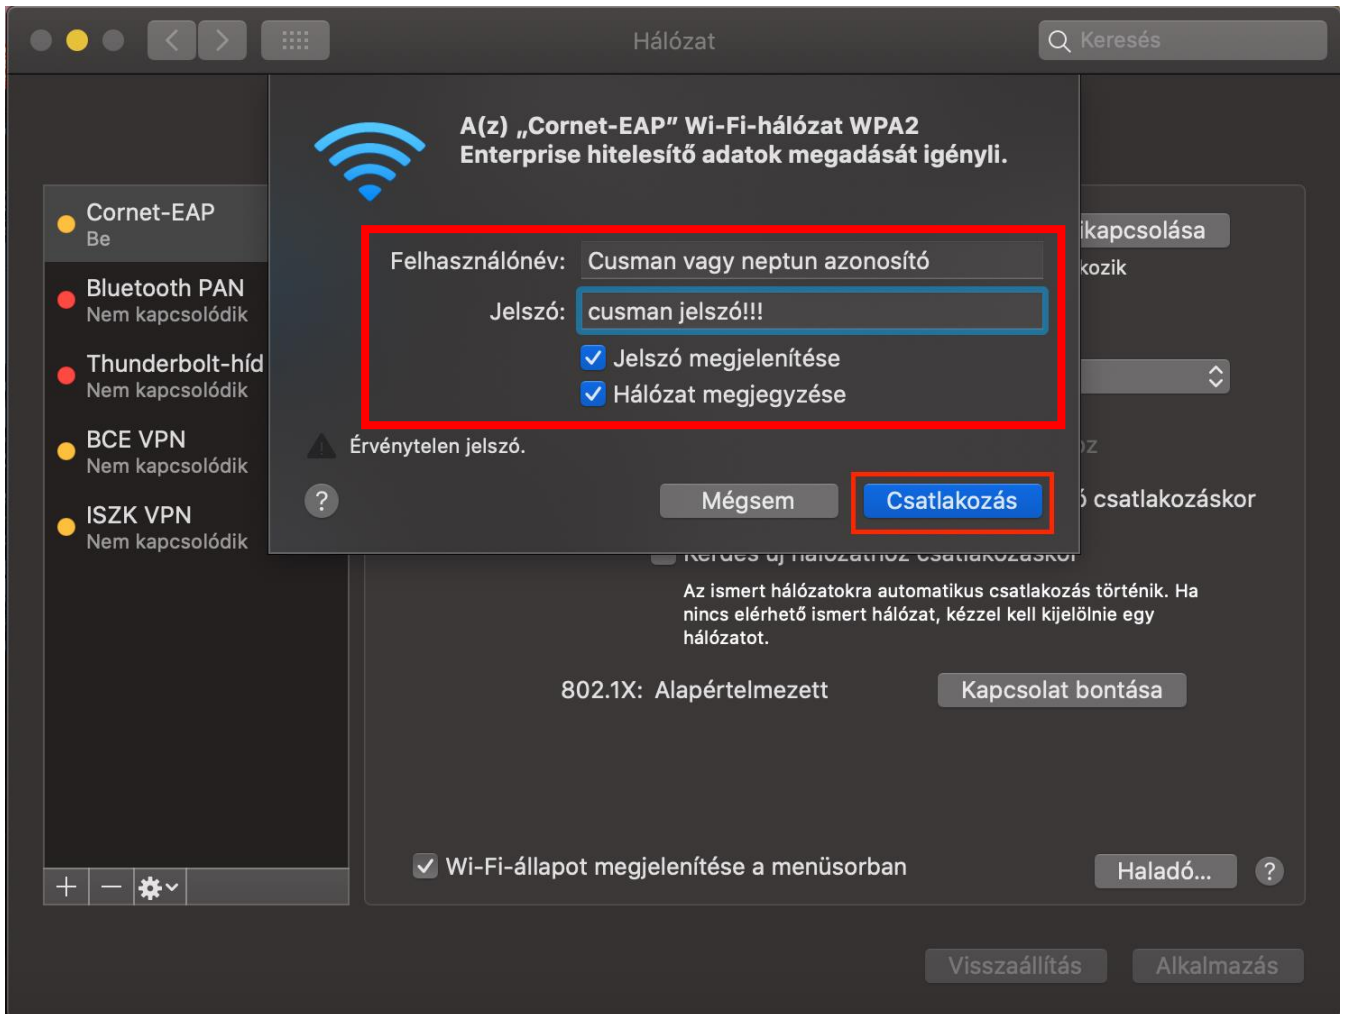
Hálózat

Keresés

A(z) „Cornet-EAP” Wi-Fi-hálózat WPA2 Enterprise hitelesítő adatok megadását igényli.

Cornet-EAP
Be

Bluetooth PAN
Nem kapcsolódik

Thunderbolt-híd
Nem kapcsolódik

BCE VPN
Nem kapcsolódik

ISZK VPN
Nem kapcsolódik

Felhasználónév: Cusman vagy neptun azonosító

Jelszó: cusman jelszó!!!

Jelszó megjelenítése

Hálózat megjegyzése

Érvénytelen jelszó.

?

Mégsem

Csatlakozás

ikapcsolása

kozik

oz

ó csatlakozáskor

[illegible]

Az ismert hálózatokra automatikus csatlakozás történik. Ha nincs elérhető ismert hálózat, kézzel kell kijelölnie egy hálózatot.

802.1X: Alapértelmezett

Kapcsolat bontása

Wi-Fi-állapot megjelenítése a menüsorban

Haladó...

?

Visszaállítás

Alkalmazás